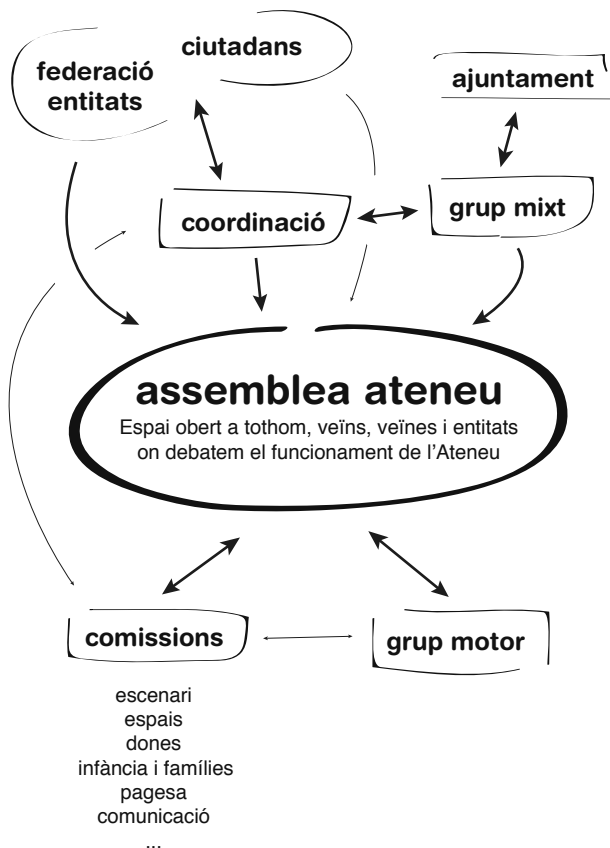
ciutadans

federació entitats

ajuntament

coordinació

grup mixt

assemblea ateneu

Espai obert a tothom, veïns, veïnes i entitats on debatem el funcionament de l'Ateneu

comissions

grup motor

escenari
espais
dones
infància i famílies
pagesa
comunicació
...